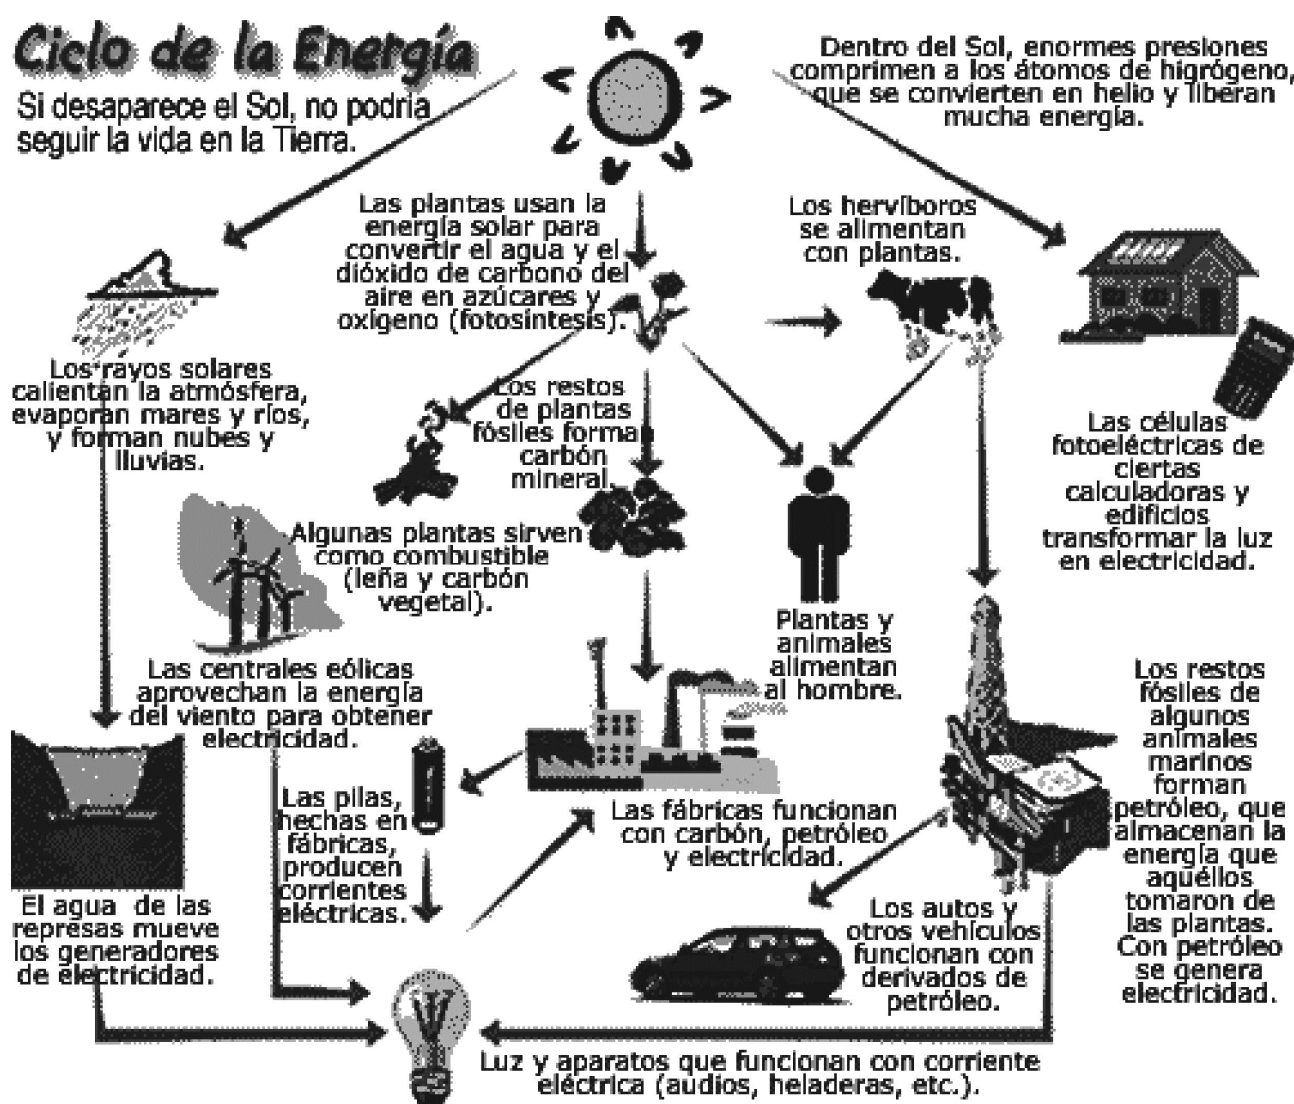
Ciclo de la Energía

Si desaparece el Sol, no podría seguir la vida en la Tierra.

Dentro del Sol, enormes presiones comprimen a los átomos de higrógeno, que se convierten en helio y liberan mucha energía.

Las plantas usan la energía solar para convertir el agua y el dióxido de carbono del aire en azúcares y oxígeno (fotosíntesis).

Los herbívoros se alimentan con plantas.

Los rayos solares calientan la atmósfera, evaporan mares y ríos, y forman nubes y lluvias.

Los restos de plantas fósiles forman carbón mineral.

Las células fotoeléctricas de ciertas calculadoras y edificios transformar la luz en electricidad.

Algunas plantas sirven como combustible (leña y carbón vegetal).

Plantas y animales alimentan al hombre.

Las centrales eólicas aprovechan la energía del viento para obtener electricidad.

Los restos fósiles de algunos animales marinos forman petróleo, que almacenan la energía que aquéllos tomaron de las plantas. Con petróleo se genera electricidad.

Las pilas, hechas en fábricas, producen corrientes eléctricas.

Las fábricas funcionan con carbón, petróleo y electricidad.

El agua de las represas mueve los generadores de electricidad.

Los autos y otros vehículos funcionan con derivados de petróleo.

Luz y aparatos que funcionan con corriente eléctrica (audios, heladeras, etc.).